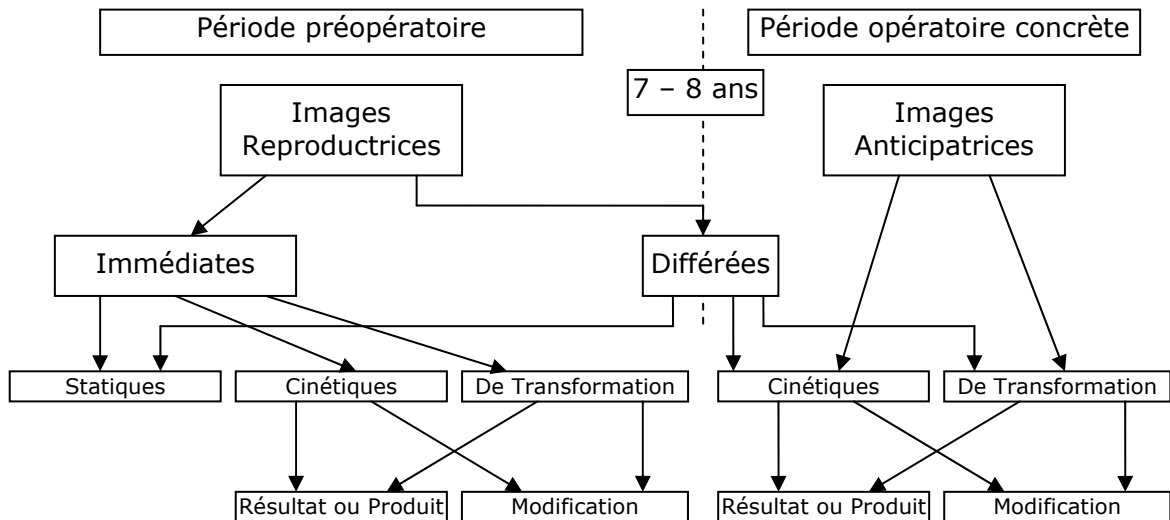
Période préopératoire

Période opératoire concrète

7 – 8 ans

Images Reproductrices

Images Anticipatrices

Immédiates

Différées

Statiques

Cinétiques

De Transformation

Cinétiques

De Transformation

Résultat ou Produit

Modification

Résultat ou Produit

Modification